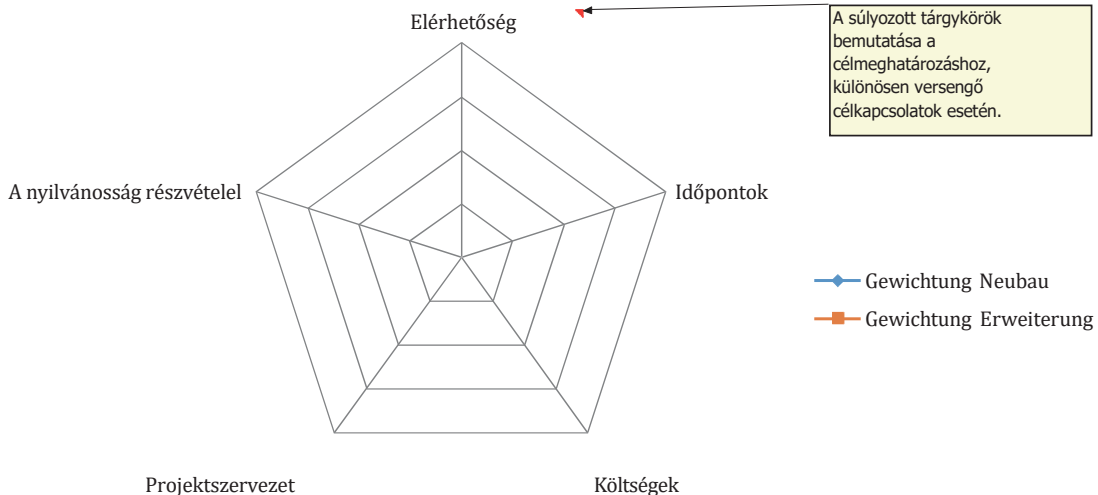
Elérhetőség

A súlyozott tárgykörök bemutatása a célmeghatározáshoz, különösen versengő célkapcsolatok esetén.

A nyilvánosság részvételel

Időpontok

Gewichtung Neubau

Gewichtung Erweiterung

Projektszervezet

Költségek